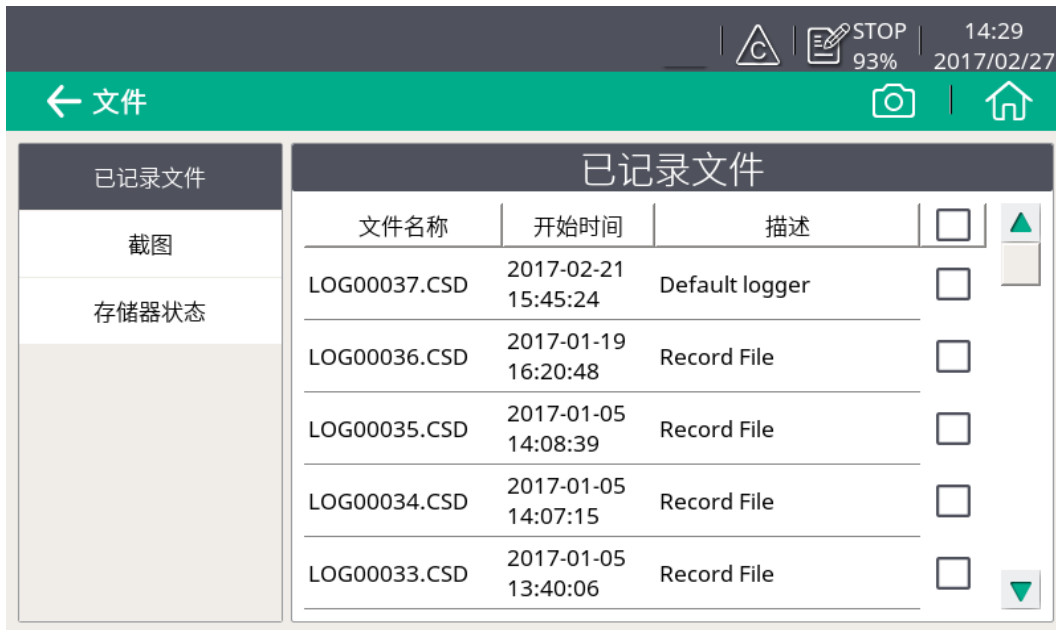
STOP 93% 14:29 2017/02/27

文件

已记录文件

截图

存储器状态

已记录文件

| 文件名称 | 开始时间 | 描述 |
|---|---|---|
| LOG00037.CSD | 2017-02-21 15:45:24 | Default logger |
| LOG00036.CSD | 2017-01-19 16:20:48 | Record File |
| LOG00035.CSD | 2017-01-05 14:08:39 | Record File |
| LOG00034.CSD | 2017-01-05 14:07:15 | Record File |
| LOG00033.CSD | 2017-01-05 13:40:06 | Record File |